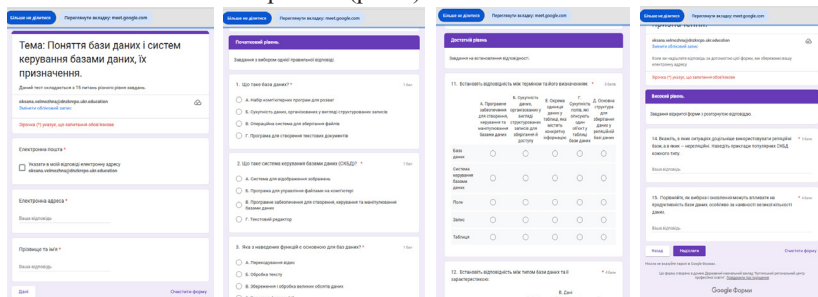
Більше не діляться    Перегляньте вкладку: meet.google.com

Тема: Поняття бази даних і систем керування базами даних, їх призначення.

Даний тест складається з 15 питань різного рівня завдань.

oksana.velmozhna@dnzbmpu.ukr.education
Змінити обліковий запис

Зірочка (*) указує, що запитання обов'язкове

Електронна пошта *

Указати в моїй відповіді електронну адресу oksana.velmozhna@dnzbmpu.ukr.education

Електронна адреса *

Ваша відповідь

Прізвище та ім'я *

Ваша відповідь

Далі    Очистити форму

Більше не діляться    Перегляньте вкладку: meet.google.com

Початковий рівень

Завдання з вибором однієї правильної відповіді.

1. Що таке база даних? *    1 бал

А. Набір комп'ютерних програм для розваг
Б. Сукупність даних, організованих у вигляді структурованих записів
В. Операційна система для зберігання файлів
Г. Програма для створення текстових документів

2. Що таке система керування базами даних (СКБД)? *    1 бал

А. Система для відображення зображень
Б. Програма для управління файлами на комп'ютері
В. Програмне забезпечення для створення, керування та маніпулювання базами даних
Г. Текстовий редактор

3. Яка з наведених функцій є основною для баз даних? *

А. Переглядання відео
Б. Обробка тексту
В. Зберігання і обробка великих обсягів даних

Більше не діляться    Перегляньте вкладку: meet.google.com

Достатній рівень

Завдання на встановлення відповідності.

11. Встановіть відповідність між терміном та його визначенням. *    4 бали

| | А. Програмне забезпечення для створення, керування та маніпулювання базами даних | Б. Сукупність даних, організованих у вигляді структурованих записів для зберігання й доступу | В. Окрема одиниця даних у таблиці, яка містить конкретну інформацію | Г. Сукупність полів, які описують один об'єкт у таблиці бази даних | Д. Основна структура для зберігання даних у реляційній базі даних |
|---|---|---|---|---|---|
| База даних | ○ | ○ | ○ | ○ | ○ |
| Система керування базами даних | ○ | ○ | ○ | ○ | ○ |
| Поле | ○ | ○ | ○ | ○ | ○ |
| Запис | ○ | ○ | ○ | ○ | ○ |
| Таблиця | ○ | ○ | ○ | ○ | ○ |

12. Встановіть відповідність між типом бази даних та її характеристикою. *    4 бали

Б. Дані

Більше не діляться    Перегляньте вкладку: meet.google.com

oksana.velmozhna@dnzbmpu.ukr.education
Змінити обліковий запис

Коли ви надсилаєте відповіді, їх автоматично буде додано до цієї форми, які зберігаються вашу відповідь

Зірочка (*) указує, що запитання обов'язкове

Високий рівень

Завдання відкритої форми з розгорнутою відповіддю.

14. Вкажіть, в яких ситуаціях доцільніше використовувати реляційні бази, а в яких – нереляційні. Наведіть приклади популярних СКБД кожного типу. *    4 бали

Ваша відповідь

15. Порівняйте, як вибрані смисловим можуть впливати на продуктивність бази даних, особливо за наявності великої кількості даних. *    4 бали

Ваша відповідь

Назад    Надіслати    Очистити форму

Ніколи не надсилайте паролі в Google Формах.

Цю форму створено в домені Державний навчальний заклад "Житомирський регіональний центр професійної освіти". Повідомити про порушення

Google Форми